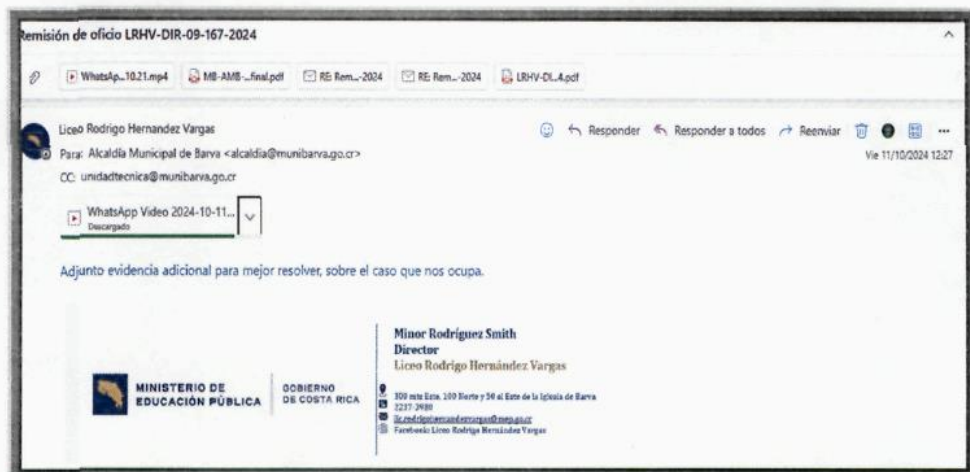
Remisión de oficio LRHV-DIR-09-167-2024

WhatsAp...10.21.mp4 MB-AMB-...final.pdf RE: Rem...-2024 RE: Rem...-2024 LRHV-DI...4.pdf

Liceo Rodrigo Hernandez Vargas
Para: Alcaldía Municipal de Barva <alcaldia@munibarva.go.cr>
CC: unidadtecnica@munibarva.go.cr

Responder Responder a todos Reenviar
Vie 11/10/2024 12:27

WhatsApp Video 2024-10-11...
Descargado

Adjunto evidencia adicional para mejor resolver, sobre el caso que nos ocupa.

Minor Rodríguez Smith
Director
Liceo Rodrigo Hernández Vargas

MINISTERIO DE EDUCACIÓN PÚBLICA
GOBIERNO DE COSTA RICA

300 mts Este, 100 Norte y 50 al Este de la Iglesia de Barva
2237-2980
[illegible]@mep.go.cr
Facebook: Liceo Rodrigo Hernández Vargas